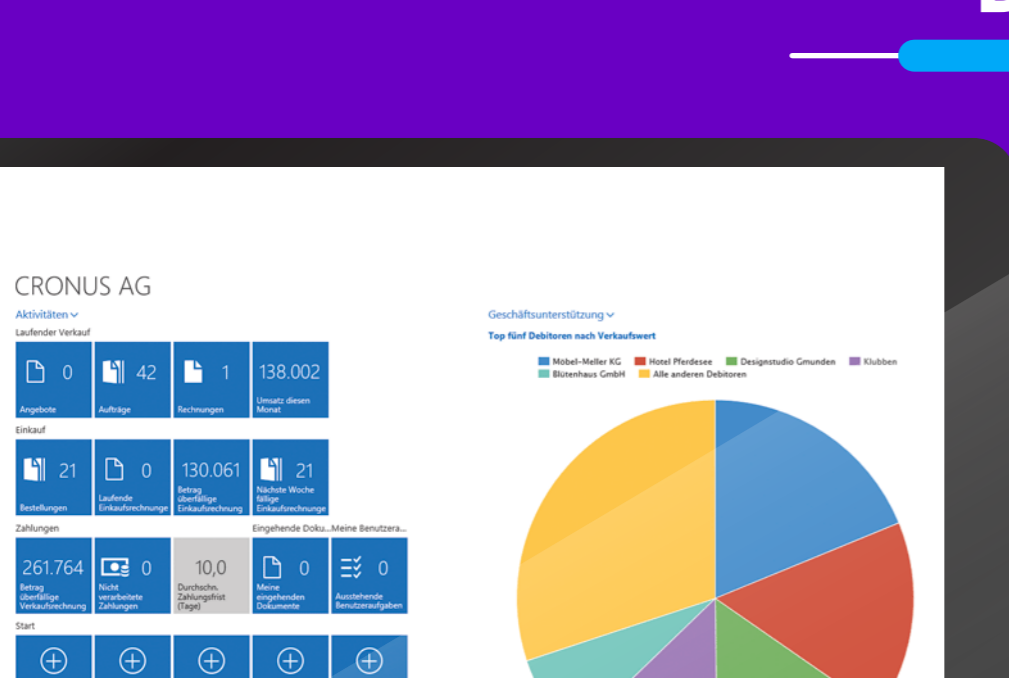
CRONUS AG

Aktivitäten

Laufender Verkauf

0
Angebote

42
Aufträge

1
Rechnungen

138.002
Umsatz diesen Monat

Einkauf

21
Bestellungen

0
Laufende Einkaufsrechnunge

130.061
Betrag überfällige Einkaufsrechnung

21
Nächste Woche fällige Einkaufsrechnunge

Zahlungen

261.764
Betrag überfällige Verkaufsrechnung

0
Nicht verarbeitete Zahlungen

10,0
Durchschn. Zahlungsfrist (Tage)

Eingehende Doku...

0
Meine eingehenden Dokumente

Meine Benutzera...

0
Ausstehende Benutzeraufgaben

Start

Geschäftsunterstützung

Top fünf Debitoren nach Verkaufswert

Möbel-Meller KG
Hotel Pferdesee
Designstudio Gmunden
Klubben
Blütenhaus GmbH
Alle anderen Debitoren